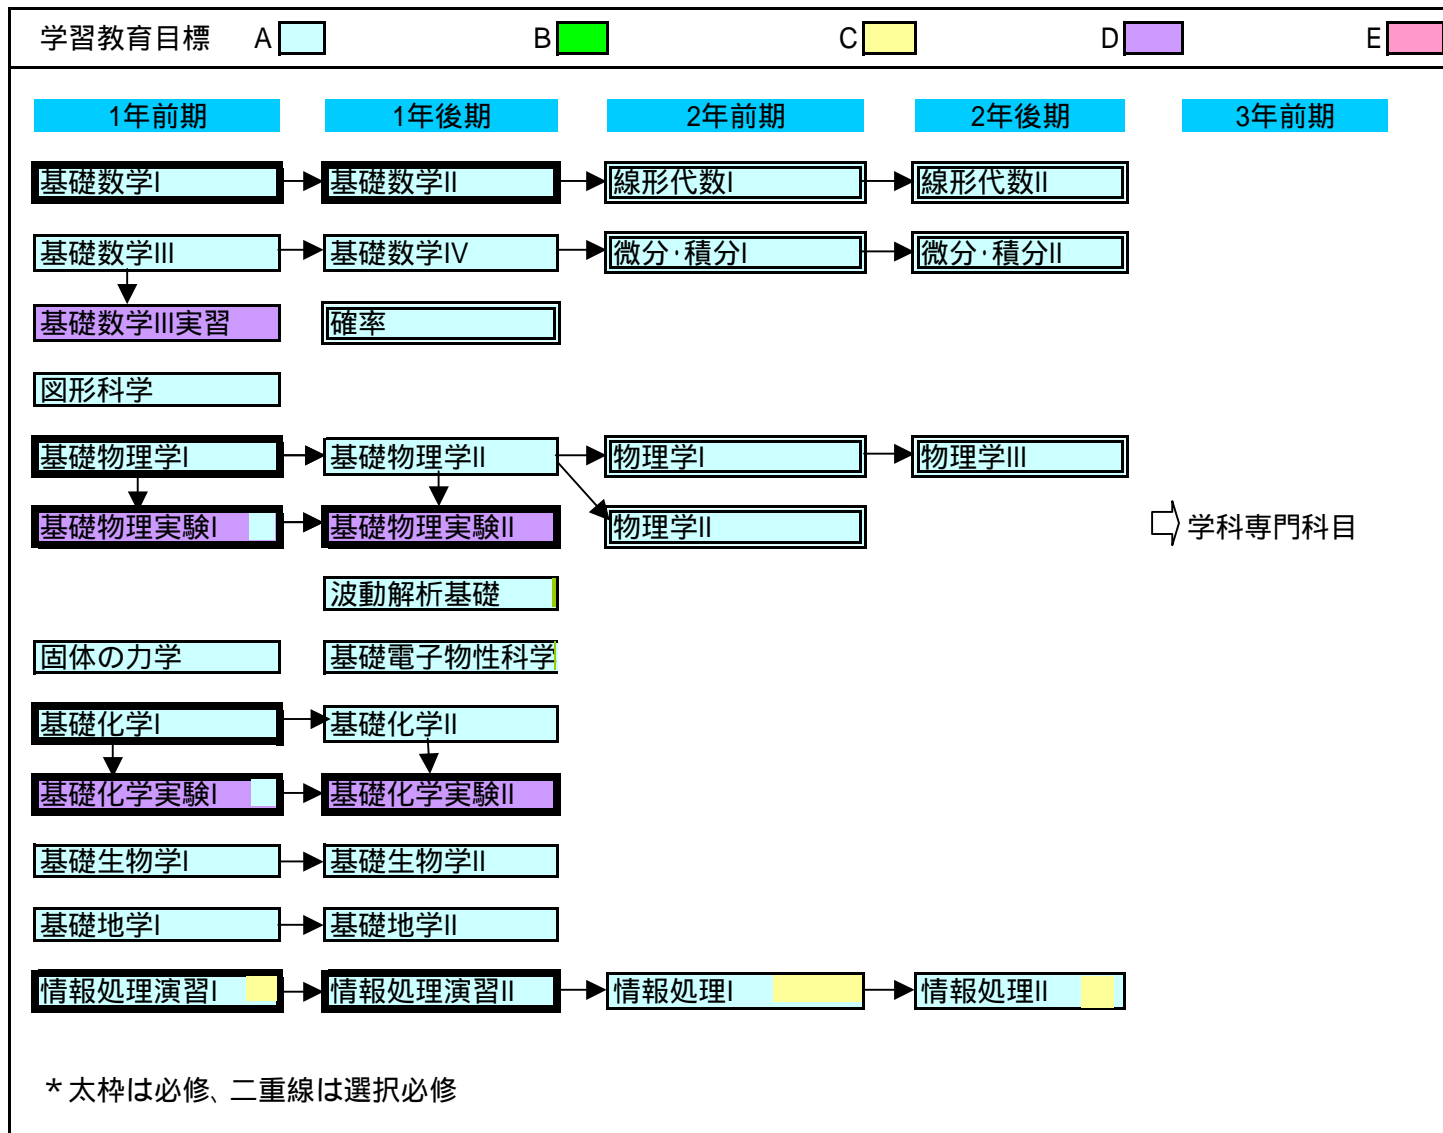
学習教育目標 A B C D E

1年前期
1年後期
2年前期
2年後期
3年前期

基礎数学I
基礎数学II
線形代数I
線形代数II

基礎数学III
基礎数学IV
微分･積分I
微分･積分II

基礎数学III実習
確率

図形科学

基礎物理学I
基礎物理学II
物理学I
物理学III

基礎物理実験I
基礎物理実験II
物理学II

学科専門科目

波動解析基礎

固体の力学
基礎電子物性科学

基礎化学I
基礎化学II

基礎化学実験I
基礎化学実験II

基礎生物学I
基礎生物学II

基礎地学I
基礎地学II

情報処理演習I
情報処理演習II
情報処理I
情報処理II

＊太枠は必修、二重線は選択必修